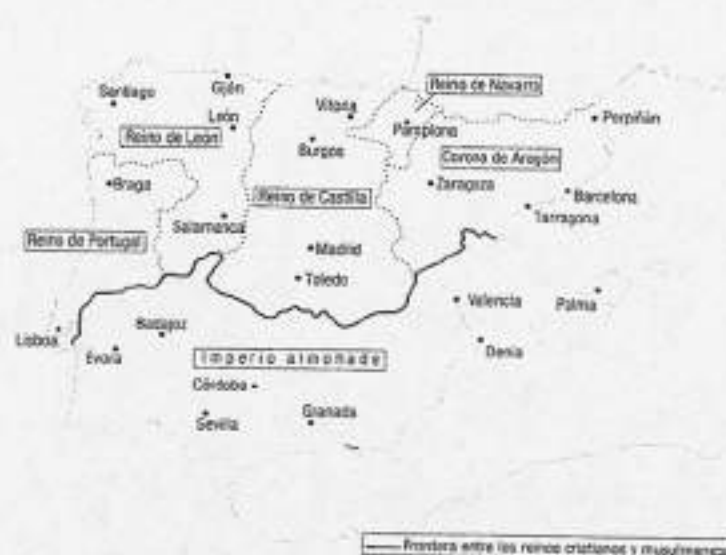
Santiago
Gijón
León
Reino de León
Vitoria
Reino de Navarra
Pamplona
Perpiñán
Burgos
Corona de Aragón
Braga
Reino de Castilla
Zaragoza
Barcelona
Tarragona
Salamanca
Reino de Portugal
Madrid
Toledo
Valencia
Palma
Badajoz
Lisboa
Évora
Denia
Imperio almohade
Córdoba
Sevilla
Granada

Frontera entre los reinos cristianos y musulmanes